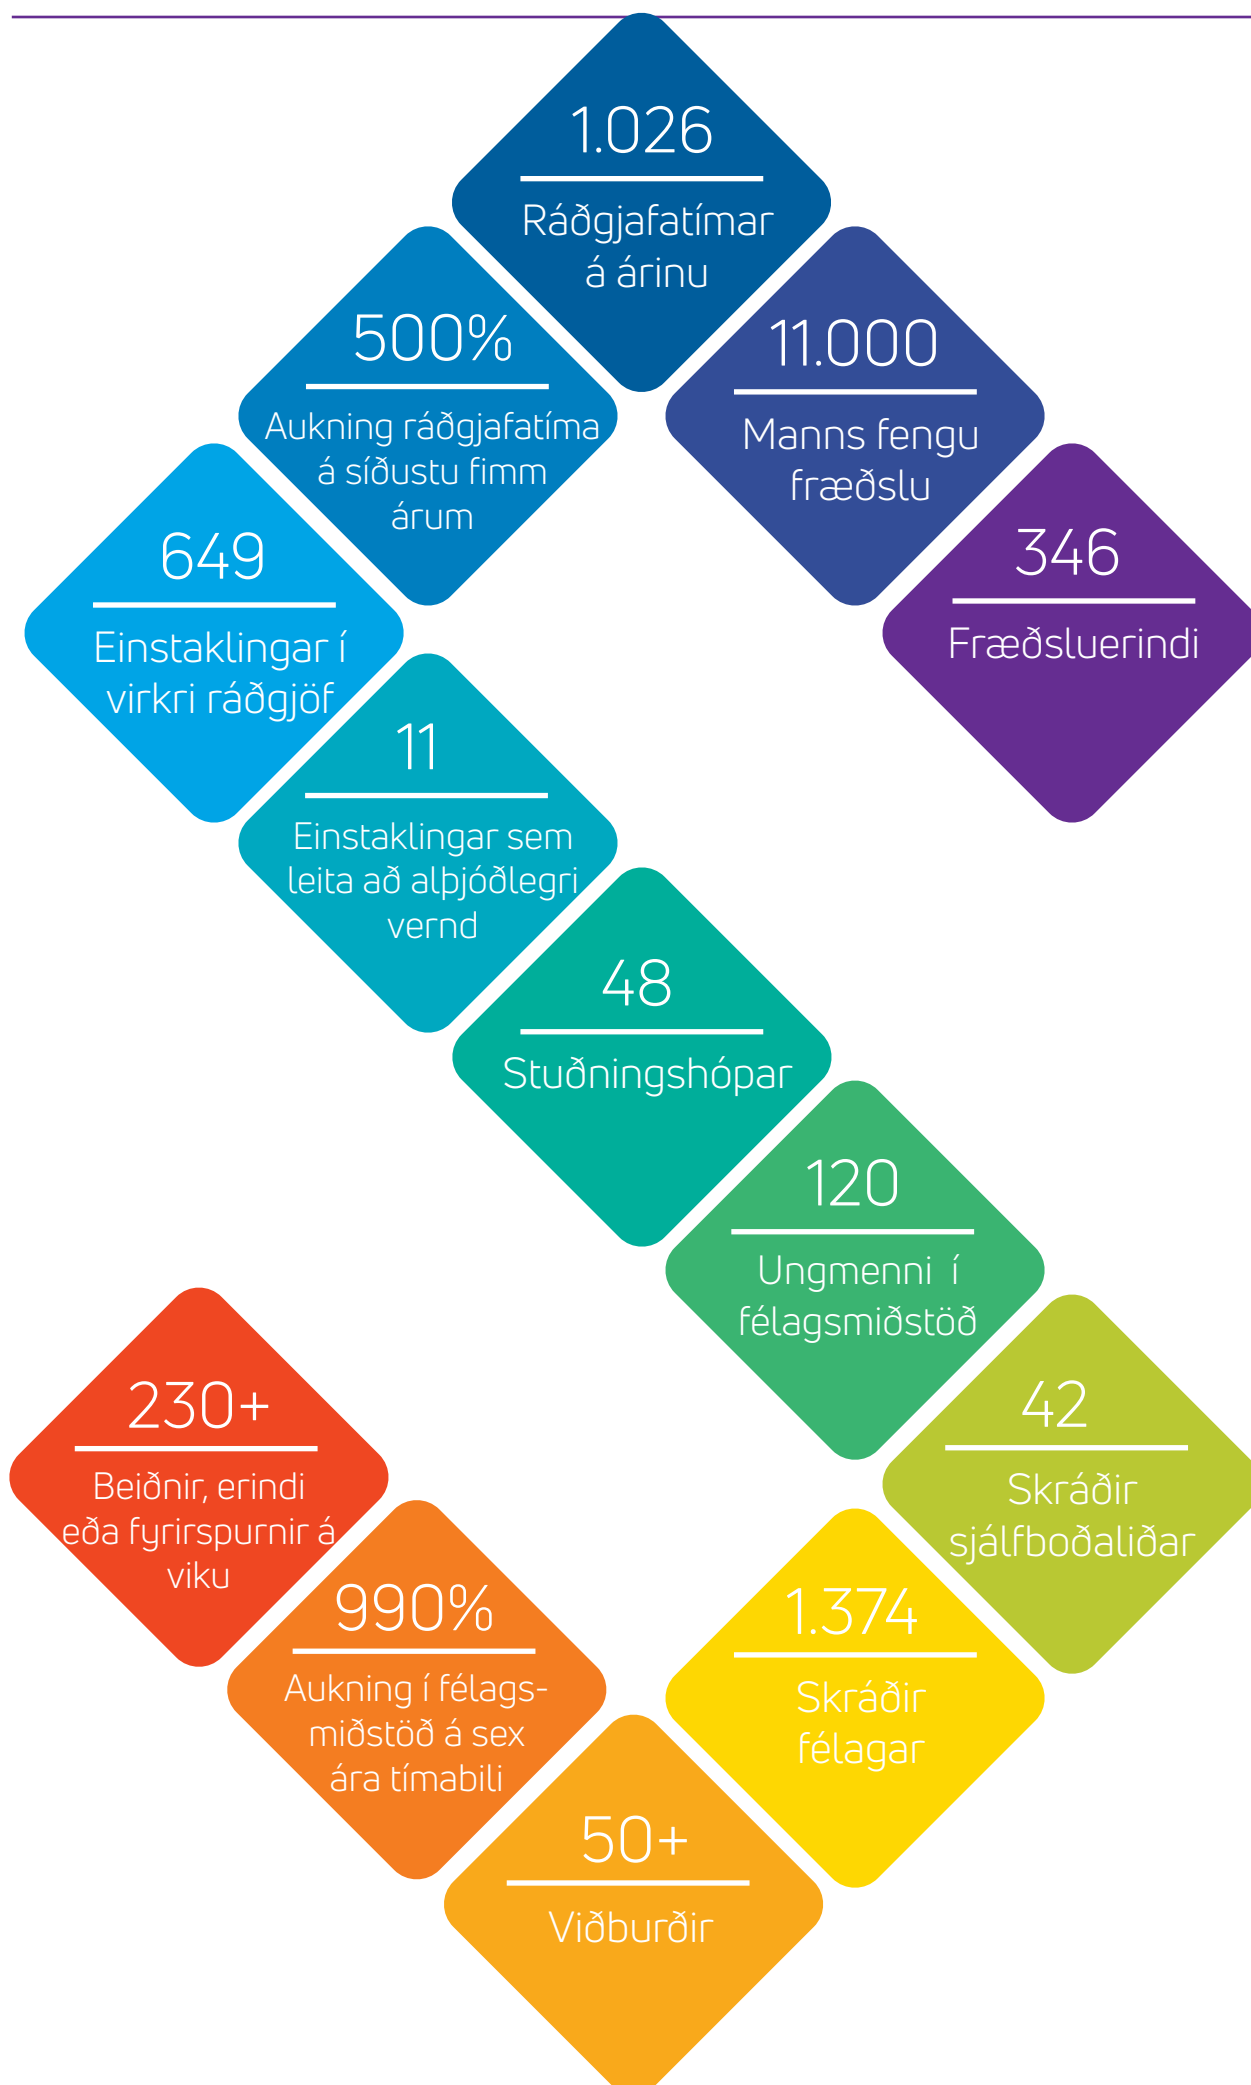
1.026
Ráðgjafatímar á árinu

500%
Aukning ráðgjafatíma á síðustu fimm árum

11.000
Manns fengu fræðslu

649
Einstaklingar í virkri ráðgjöf

346
Fræðsluerindi

11
Einstaklingar sem leita að alþjóðlegri vernd

48
Stuðningshópar

120
Ungmenni í félagsmiðstöð

230+
Beiðnir, erindi eða fyrirspurnir á viku

42
Skráðir sjálfboðaliðar

990%
Aukning í félagsmiðstöð á sex ára tímabili

1.374
Skráðir félagar

50+
Viðburðir